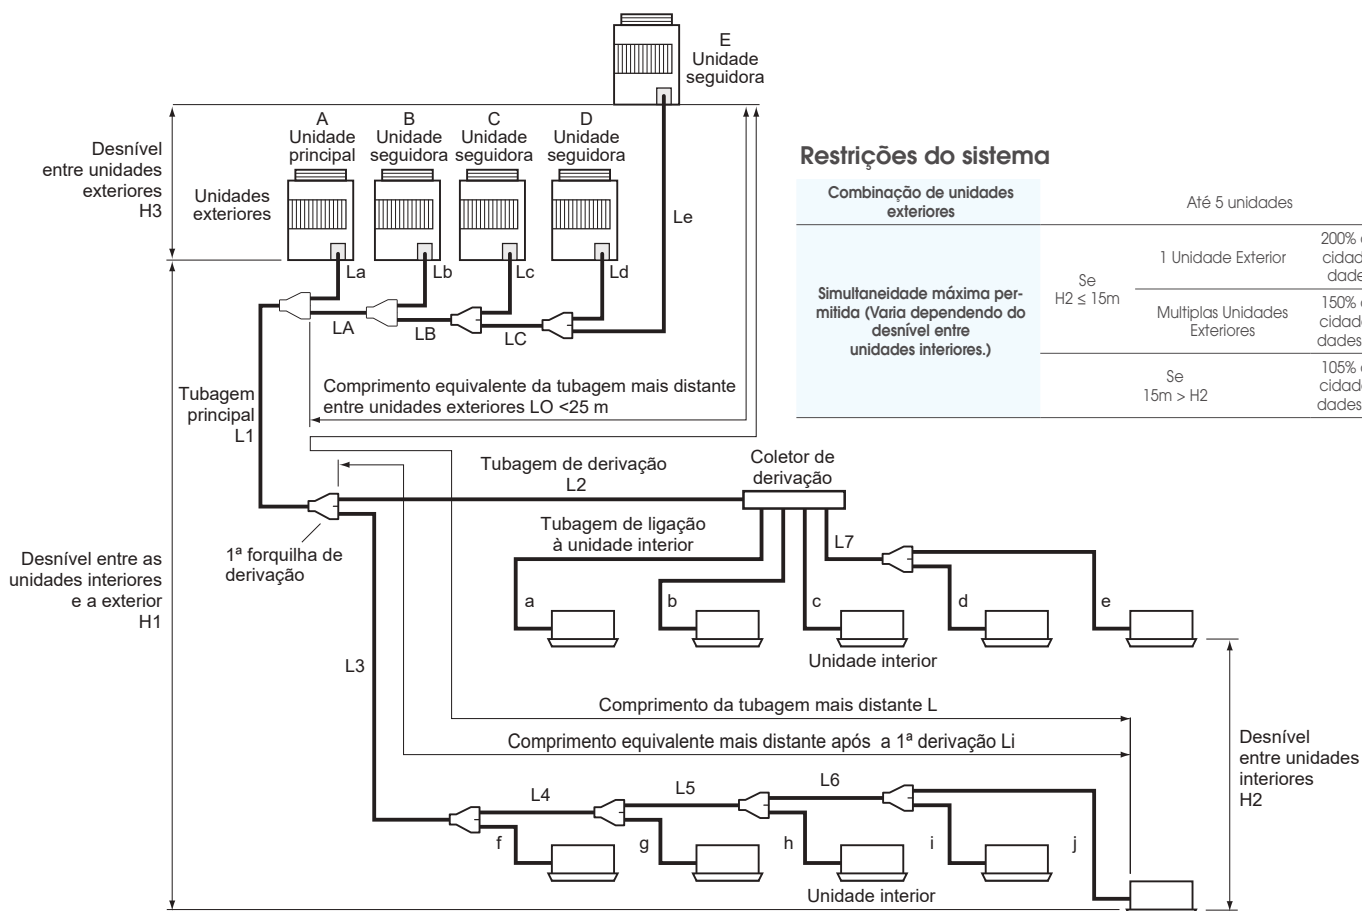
E
Unidade
seguidora

Desnível entre unidades exteriores H3

A Unidade principal

B Unidade seguidora

C Unidade seguidora

D Unidade seguidora

Unidades exteriores

Le

La Lb Lc Ld

LA LB LC

Tubagem principal L1

Comprimento equivalente da tubagem mais distante entre unidades exteriores LO <25 m

Restrições do sistema

| Combinação de unidades exteriores | | Até 5 unidades |
|---|---|---|
| Simultaneidade máxima permitida (Varia dependendo do desnível entre unidades interiores.) | Se H2 ≤ 15m | 1 Unidade Exterior | 200% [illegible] cidad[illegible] dade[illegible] |
| | | Multiplas Unidades Exteriores | 150% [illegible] cidad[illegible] dades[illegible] |
| | Se 15m > H2 | | 105% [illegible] cidad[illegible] dades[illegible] |

Tubagem de derivação L2

Coletor de derivação

Tubagem de ligação à unidade interior

L7

Desnível entre as unidades interiores e a exterior H1

1ª forquilha de derivação

a b c d e

Unidade interior

L3

Comprimento da tubagem mais distante L

Comprimento equivalente mais distante após a 1ª derivação Li

Desnível entre unidades interiores H2

L4 L5 L6

f g h i j

Unidade interior